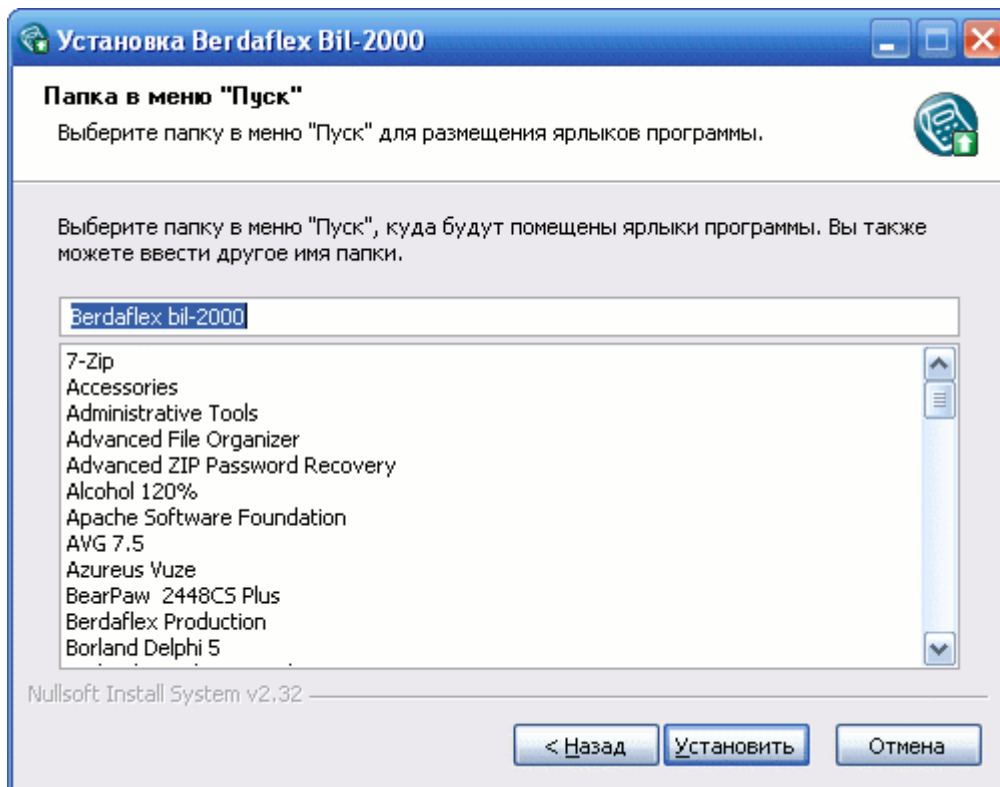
Установка Berdaflex Bil-2000

Папка в меню "Пуск"

Выберите папку в меню "Пуск" для размещения ярлыков программы.

Выберите папку в меню "Пуск", куда будут помещены ярлыки программы. Вы также можете ввести другое имя папки.

Berdaflex bil-2000

7-Zip
Accessories
Administrative Tools
Advanced File Organizer
Advanced ZIP Password Recovery
Alcohol 120%
Apache Software Foundation
AVG 7.5
Azureus Vuze
BearPaw 2448CS Plus
Berdaflex Production
Borland Delphi 5
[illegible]

Nullsoft Install System v2.32

< Назад
Установить
Отмена